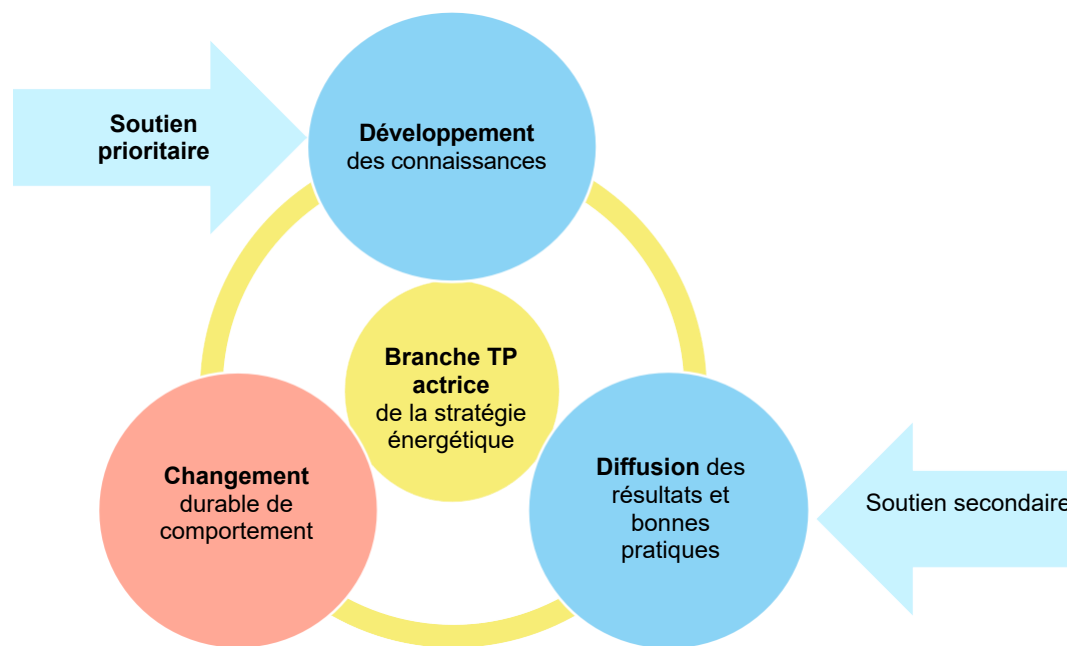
Soutien prioritaire

Développement des connaissances

Branche TP actrice de la stratégie énergétique

Changement durable de comportement

Diffusion des résultats et bonnes pratiques

Soutien secondaire